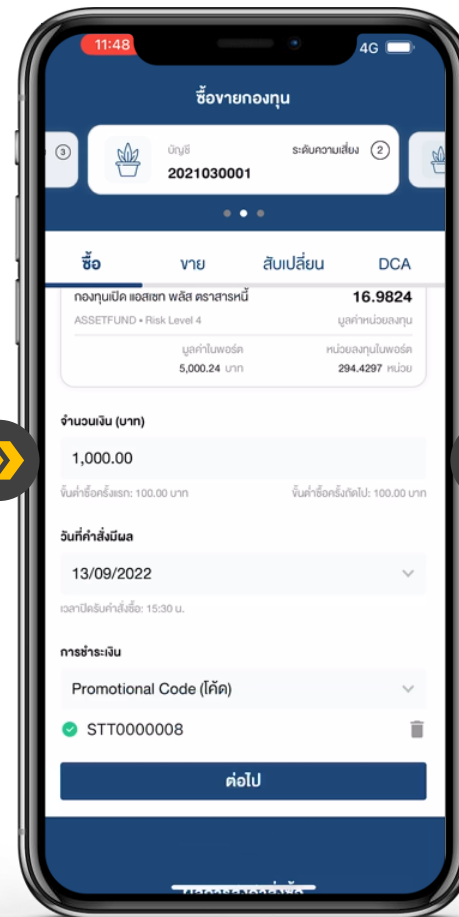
11:48
4G

ซื้อขายกองทุน

③

บัญชี
2021030001

ระดับความเสี่ยง ②

ซื้อ
ขาย
สับเปลี่ยน
DCA

กองทุนเปิด แอสเซท พลัส ตราสารหนี้
ASSETFUND • Risk Level 4
16.9824
มูลค่าหน่วยลงทุน

มูลค่าในพอร์ต
5,000.24 บาท
หน่วยลงทุนในพอร์ต
294.4297 หน่วย

จำนวนเงิน (บาท)
1,000.00
ขั้นต่ำซื้อครั้งแรก: 100.00 บาท
ขั้นต่ำซื้อครั้งถัดไป: 100.00 บาท

วันที่คำสั่งมีผล
13/09/2022
เวลาปิดรับคำสั่งซื้อ: 15:30 น.

การชำระเงิน
Promotional Code (โค้ด)
STT0000008

ต่อไป

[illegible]